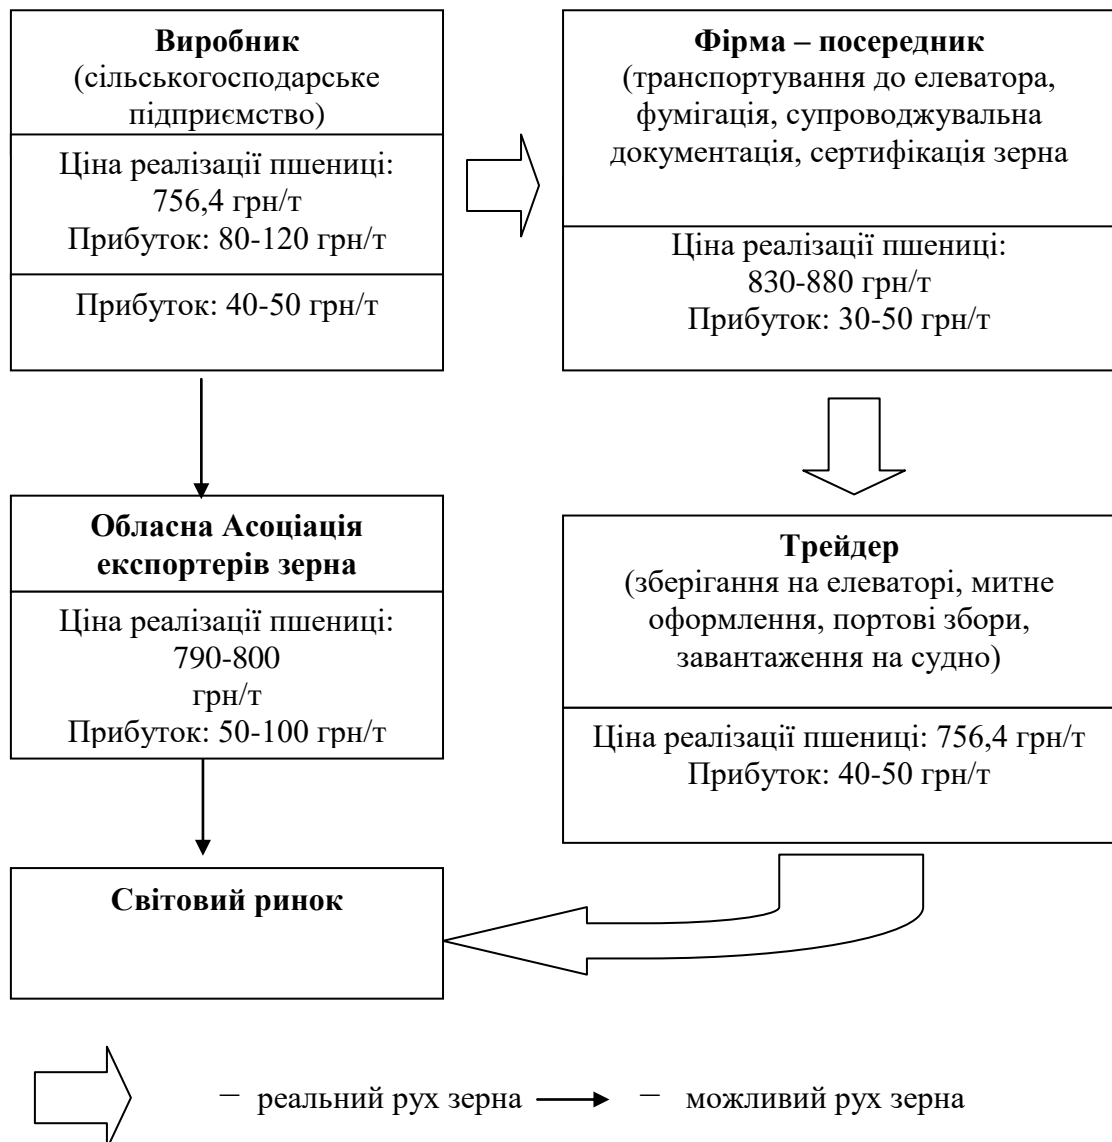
**Виробник**
(сільськогосподарське підприємство)

Ціна реалізації пшениці: 756,4 грн/т
Прибуток: 80-120 грн/т

Прибуток: 40-50 грн/т

**Фірма – посередник**
(транспортування до елеватора, фумігація, супроводжувальна документація, сертифікація зерна

Ціна реалізації пшениці: 830-880 грн/т
Прибуток: 30-50 грн/т

**Обласна Асоціація експортерів зерна**

Ціна реалізації пшениці: 790-800 грн/т
Прибуток: 50-100 грн/т

**Трейдер**
(зберігання на елеваторі, митне оформлення, портові збори, завантаження на судно)

Ціна реалізації пшениці: 756,4 грн/т
Прибуток: 40-50 грн/т

**Світовий ринок**

– реальний рух зерна – можливий рух зерна